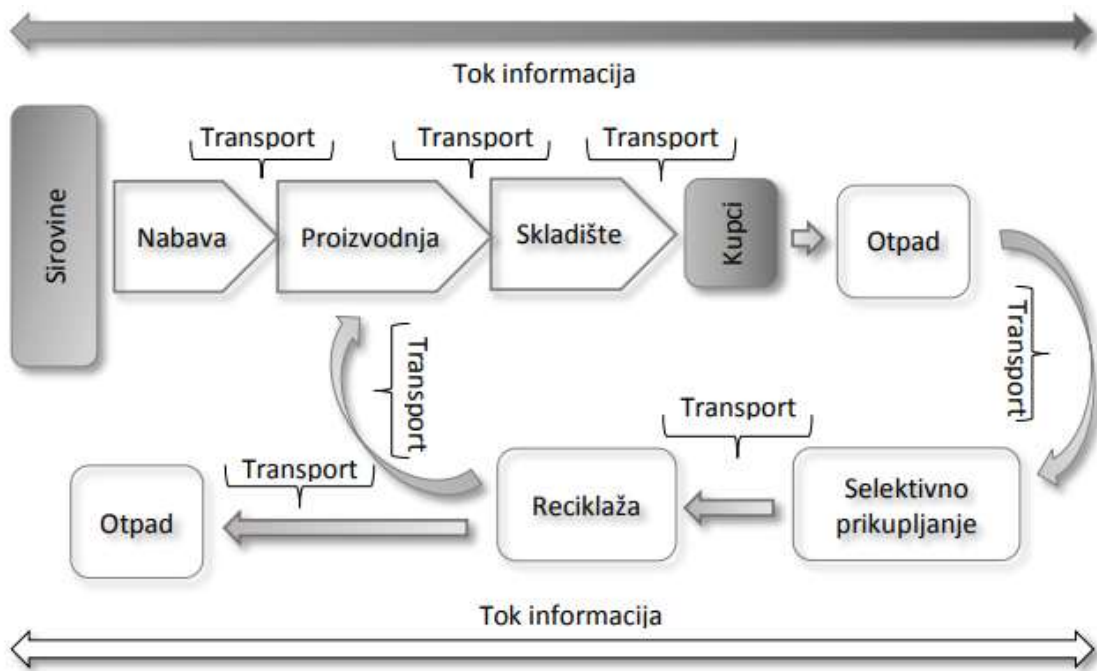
Tok informacija

Sirovine

Transport

Transport

Transport

Nabava

Proizvodnja

Skladište

Kupci

Otpad

Transport

Transport

Transport

Transport

Otpad

Reciklaža

Selektivno prikupljanje

Tok informacija